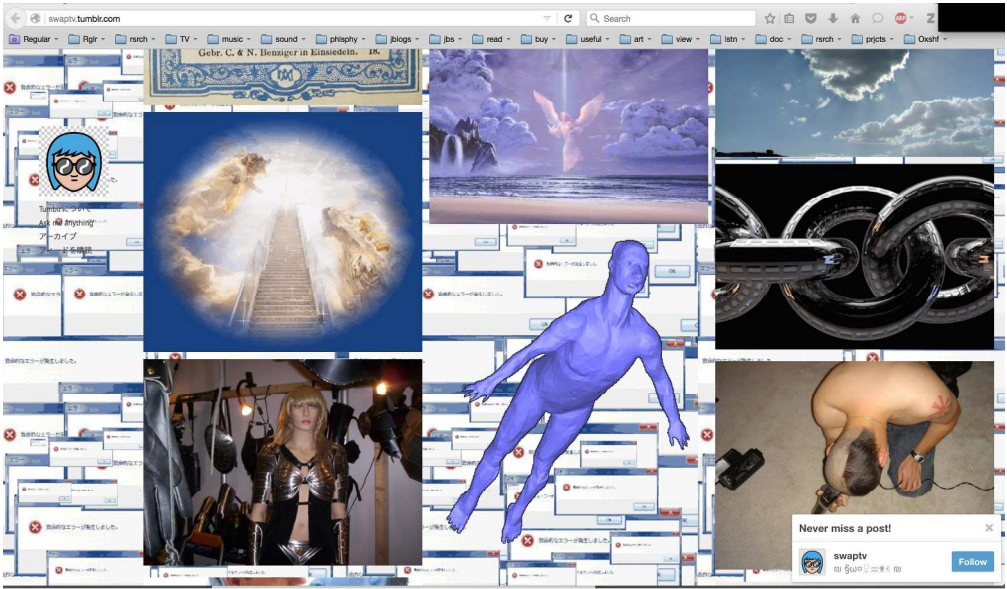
swaptv.tumblr.com
Search
Regular Rglr rsrch TV music sound phlsphy jblogs jbs read buy useful art view lstn doc rsrch prjcts Oxshf
Gebr. C. & N. Benziger in Einsiedeln. 18.
Tumblrについて
Ask me anything
アーカイブ
テーマを確認
致命的なエラーが発生しました。
致命的なエラーが発生しました。
致命的なエラーが発生しました。
致命的なエラーが発生しました。
致命的なエラーが発生しました。
致命的なエラーが発生しました。
OK
Never miss a post!
swaptv
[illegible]
Follow